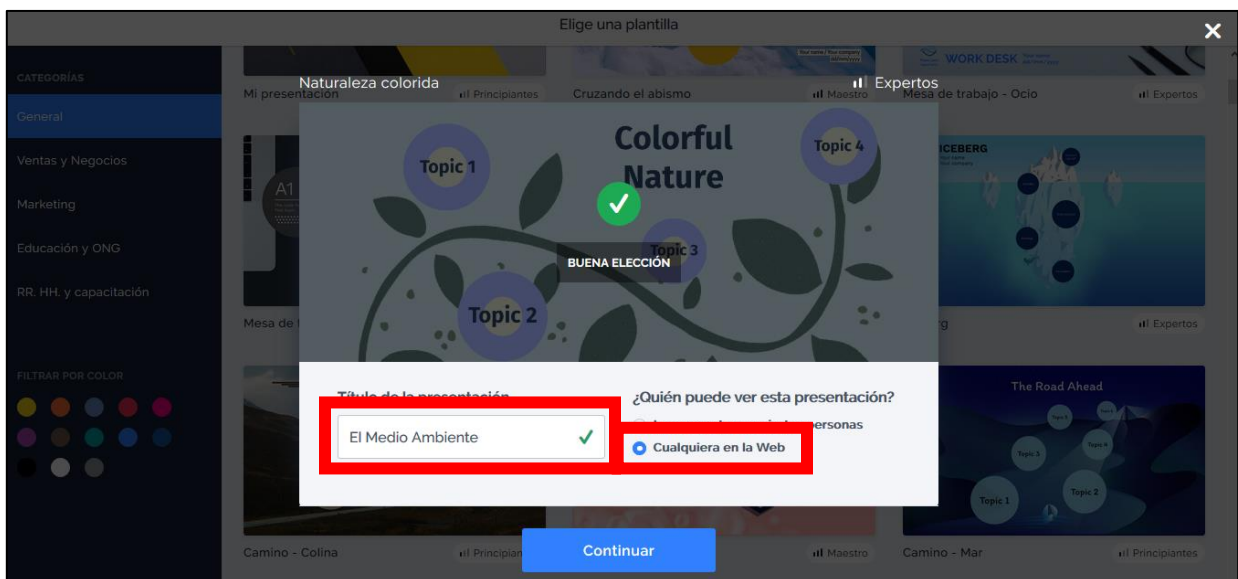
Elige una plantilla

CATEGORÍAS

General

Ventas y Negocios

Marketing

Educación y ONG

RR. HH. y capacitación

FILTRAR POR COLOR

Mi presentación
Principiantes

Cruzando el abismo
Maestro

WORK DESK

Mesa de trabajo - Ocio
Expertos

Naturaleza colorida
Expertos

Colorful Nature

Topic 1

Topic 2

Topic 3

Topic 4

BUENA ELECCIÓN

A1

ICEBERG

Mesa de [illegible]

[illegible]g
Expertos

Título de la presentación

El Medio Ambiente

¿Quién puede ver esta presentación?

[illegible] personas

Cualquiera en la Web

The Road Ahead

Topic 1

Topic 2

Topic 3

Topic 4

Topic 5

Camino - Colina
Principian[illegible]

Continuar

Maestro

Camino - Mar
Principiantes